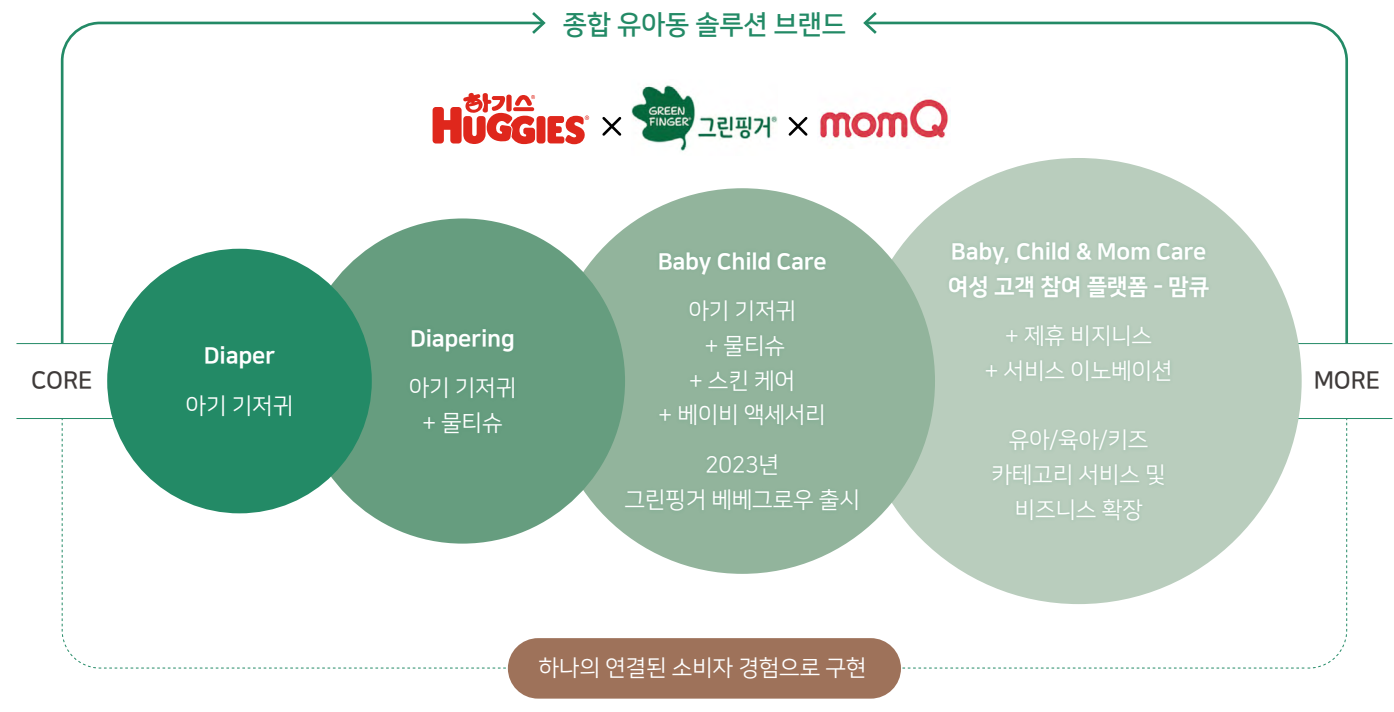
종합 유아동 솔루션 브랜드

하기스 HUGGIES × GREEN FINGER 그린핑거 × momQ

CORE

Diaper
아기 기저귀

Diapering
아기 기저귀
+ 물티슈

Baby Child Care
아기 기저귀
+ 물티슈
+ 스킨 케어
+ 베이비 액세서리
2023년
그린핑거 베베그로우 출시

Baby, Child & Mom Care
여성 고객 참여 플랫폼 - 맘큐
+ 제휴 비지니스
+ 서비스 이노베이션
유아/육아/키즈
카테고리 서비스 및
비즈니스 확장

MORE

하나의 연결된 소비자 경험으로 구현